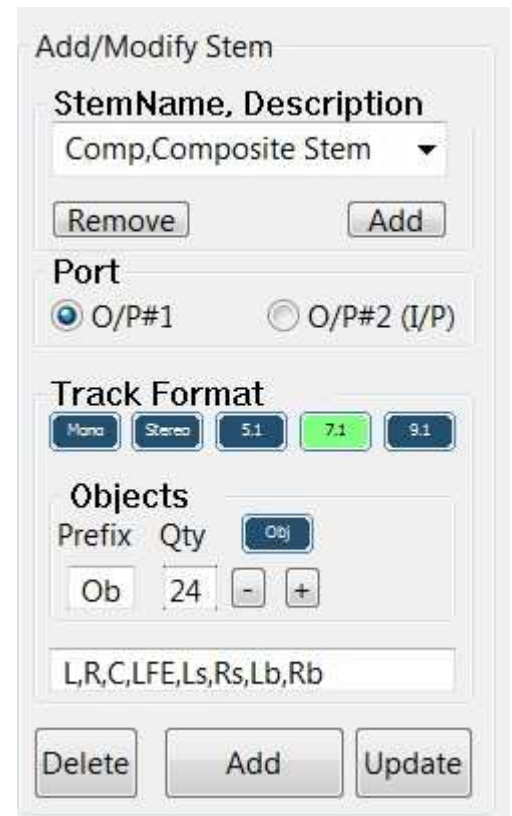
Add/Modify Stem

StemName, Description

Comp,Composite Stem

Remove

Add

Port

O/P#1

O/P#2 (I/P)

Track Format

Mono

Stereo

5.1

7.1

9.1

Objects

Prefix

Qty

Obj

Ob

24

-

+

L,R,C,LFE,Ls,Rs,Lb,Rb

Delete

Add

Update